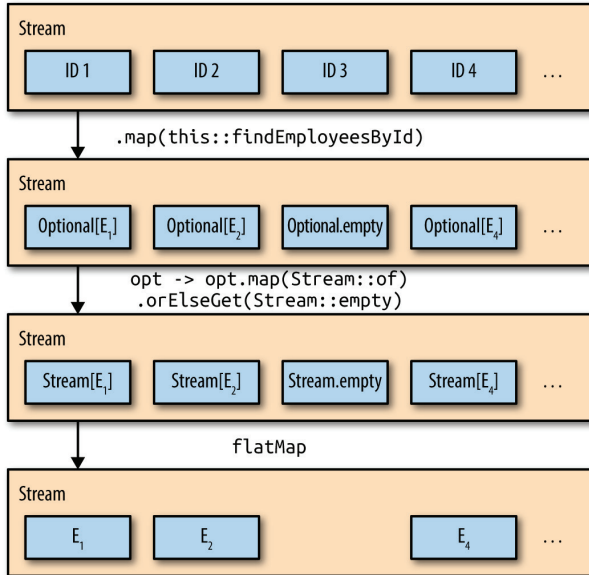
Stream

ID 1

ID 2

ID 3

ID 4

...

.map(this::findEmployeesById)

Stream

Optional[$E_1$]

Optional[$E_2$]

Optional.empty

Optional[$E_4$]

...

opt -> opt.map(Stream::of)
.orElseGet(Stream::empty)

Stream

Stream[$E_1$]

Stream[$E_2$]

Stream.empty

Stream[$E_4$]

...

flatMap

Stream

$E_1$

$E_2$

$E_4$

...